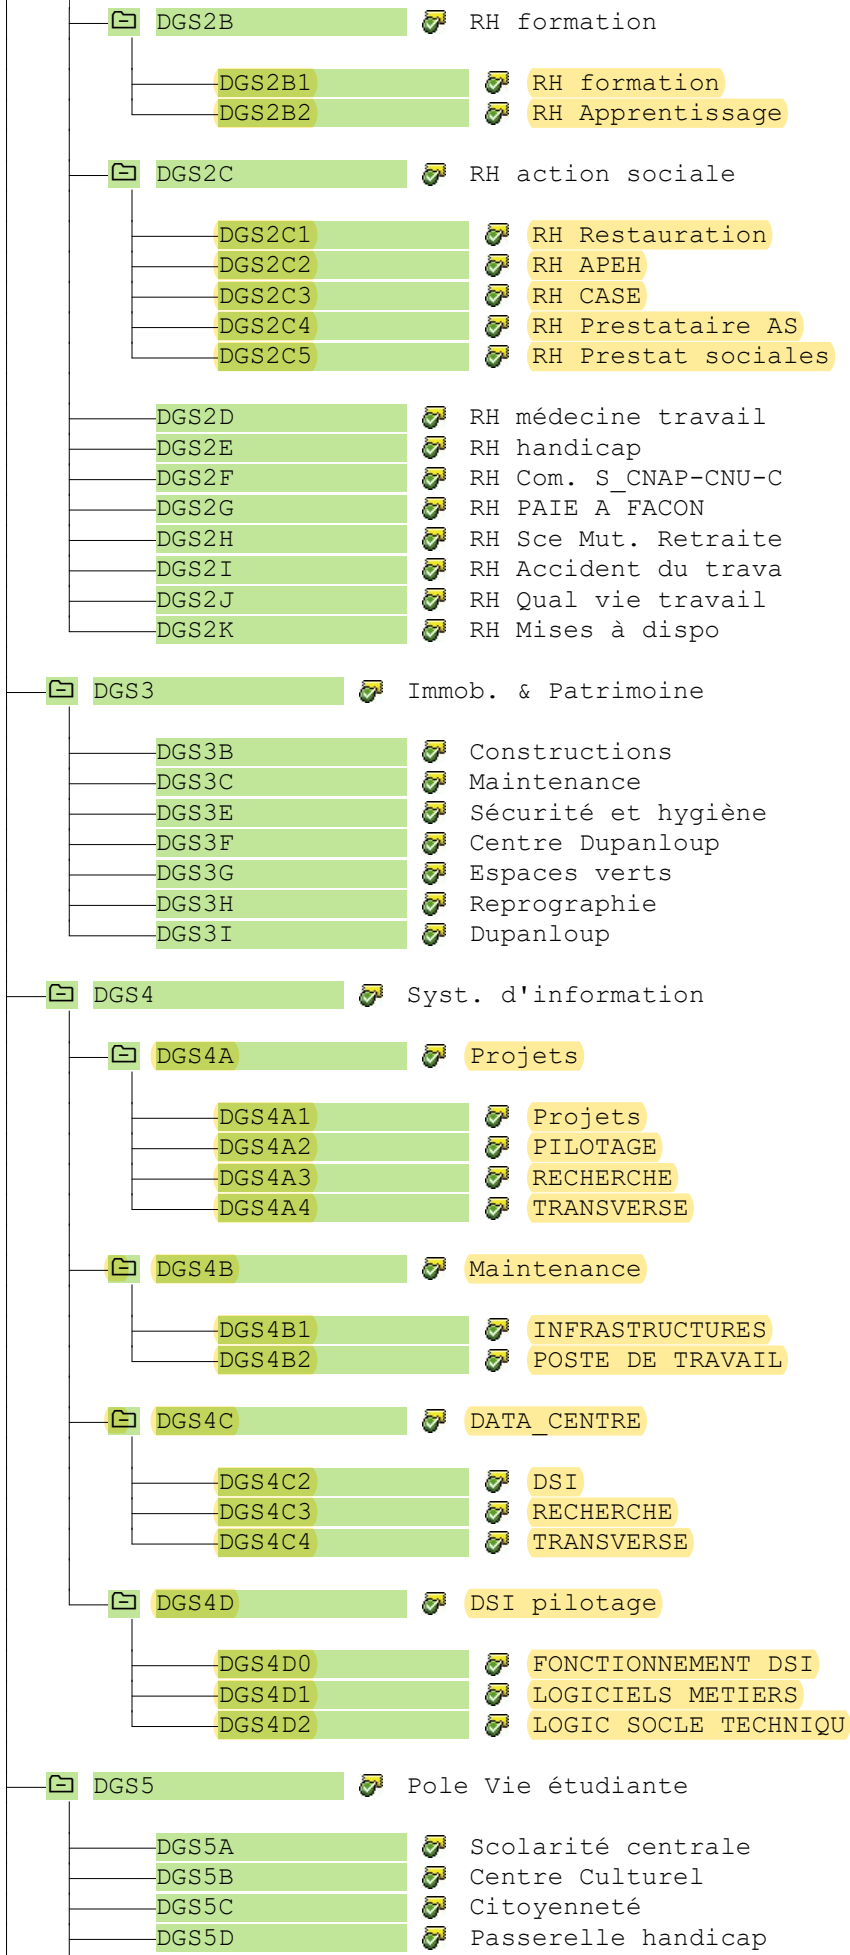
DGS2B RH formation

DGS2B1 RH formation
DGS2B2 RH Apprentissage

DGS2C RH action sociale

DGS2C1 RH Restauration
DGS2C2 RH APEH
DGS2C3 RH CASE
DGS2C4 RH Prestataire AS
DGS2C5 RH Prestat sociales

DGS2D RH médecine travail
DGS2E RH handicap
DGS2F RH Com. S_CNAP-CNU-C
DGS2G RH PAIE A FACON
DGS2H RH Sce Mut. Retraite
DGS2I RH Accident du trava
DGS2J RH Qual vie travail
DGS2K RH Mises à dispo

DGS3 Immob. & Patrimoine

DGS3B Constructions
DGS3C Maintenance
DGS3E Sécurité et hygiène
DGS3F Centre Dupanloup
DGS3G Espaces verts
DGS3H Reprographie
DGS3I Dupanloup

DGS4 Syst. d'information

DGS4A Projets

DGS4A1 Projets
DGS4A2 PILOTAGE
DGS4A3 RECHERCHE
DGS4A4 TRANSVERSE

DGS4B Maintenance

DGS4B1 INFRASTRUCTURES
DGS4B2 POSTE DE TRAVAIL

DGS4C DATA_CENTRE

DGS4C2 DSI
DGS4C3 RECHERCHE
DGS4C4 TRANSVERSE

DGS4D DSI pilotage

DGS4D0 FONCTIONNEMENT DSI
DGS4D1 LOGICIELS METIERS
DGS4D2 LOGIC SOCLE TECHNIQU

DGS5 Pole Vie étudiante

DGS5A Scolarité centrale
DGS5B Centre Culturel
DGS5C Citoyenneté
DGS5D Passerelle handicap